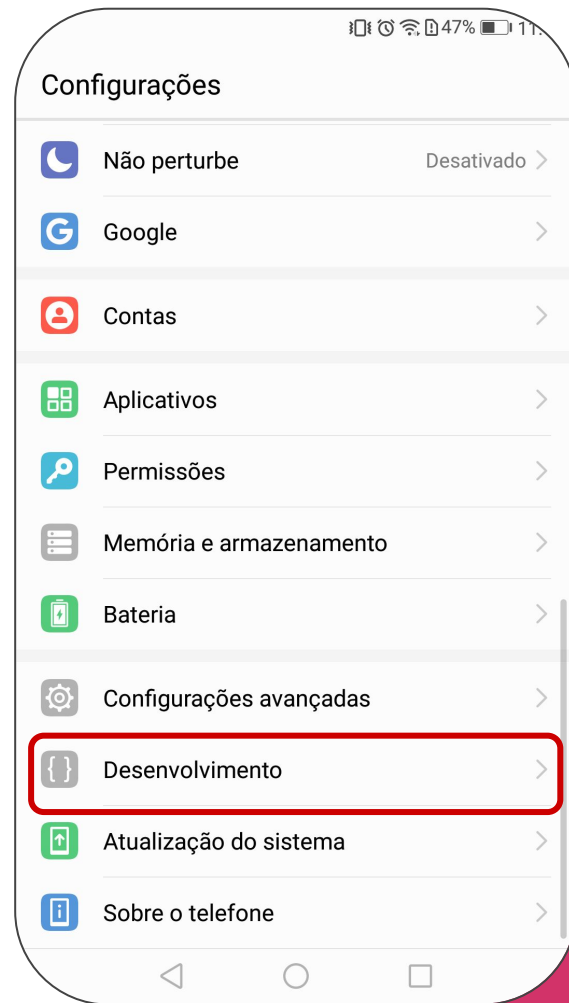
47% 11:

Configurações

Não perturbe
Desativado

Google

Contas

Aplicativos

Permissões

Memória e armazenamento

Bateria

Configurações avançadas

Desenvolvimento

Atualização do sistema

Sobre o telefone